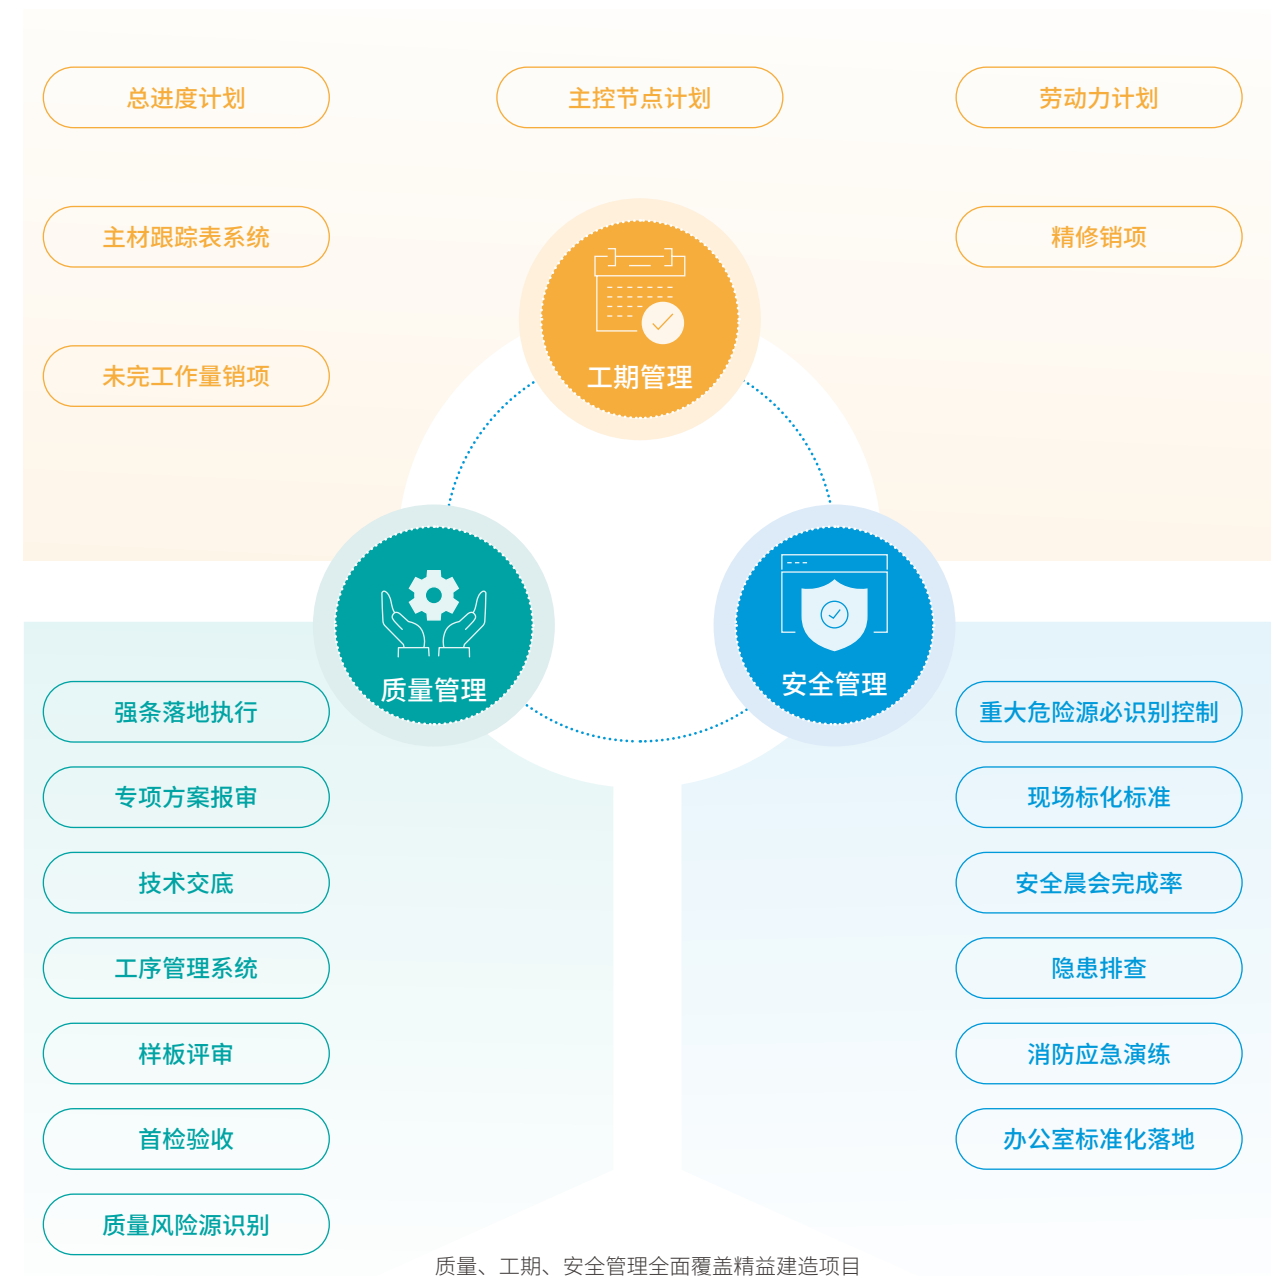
总进度计划

主控节点计划

劳动力计划

主材跟踪表系统

精修销项

未完工作量销项

工期管理

质量管理

安全管理

强条落地执行

专项方案报审

技术交底

工序管理系统

样板评审

首检验收

质量风险源识别

重大危险源必识别控制

现场标化标准

安全晨会完成率

隐患排查

消防应急演练

办公室标准化落地

质量、工期、安全管理全面覆盖精益建造项目